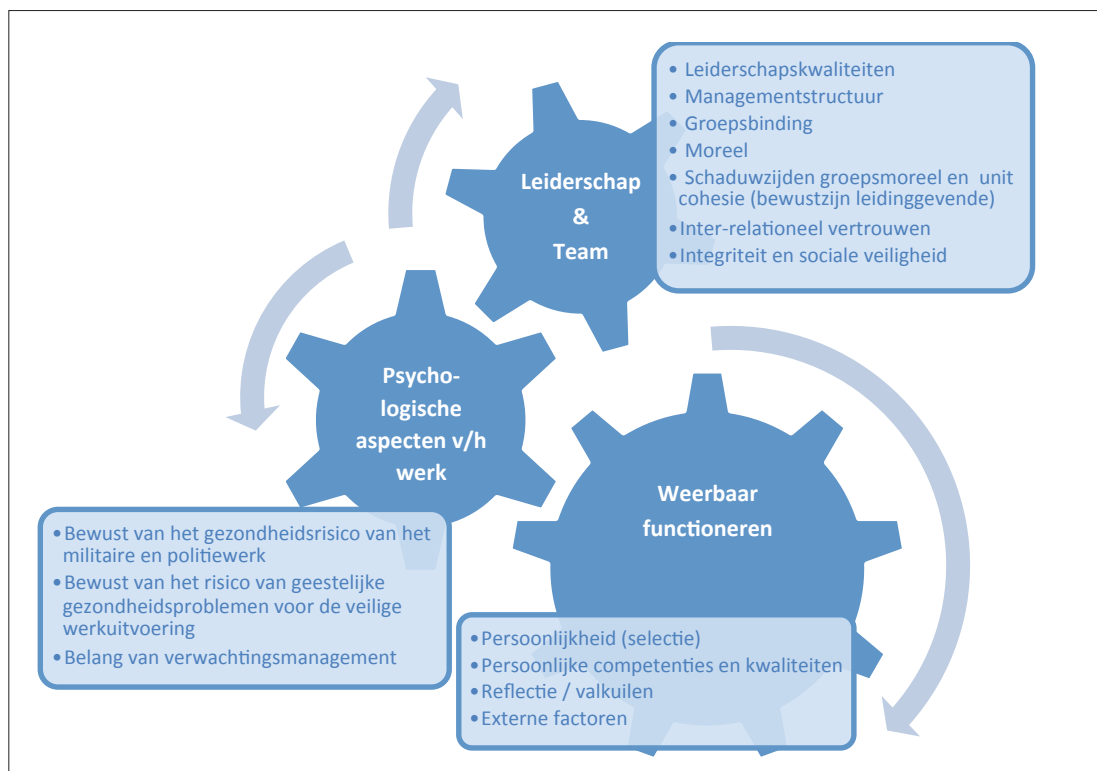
Leiderschap & Team

• Leiderschapskwaliteiten
• Managementstructuur
• Groepsbinding
• Moreel
• Schaduwzijden groepsmoreel en unit cohesie (bewustzijn leidinggevende)
• Inter-relationeel vertrouwen
• Integriteit en sociale veiligheid

Psychologische aspecten v/h werk

• Bewust van het gezondheidsrisico van het militaire en politiewerk
• Bewust van het risico van geestelijke gezondheidsproblemen voor de veilige werkuitvoering
• Belang van verwachtingsmanagement

Weerbaar functioneren

• Persoonlijkheid (selectie)
• Persoonlijke competenties en kwaliteiten
• Reflectie / valkuilen
• Externe factoren